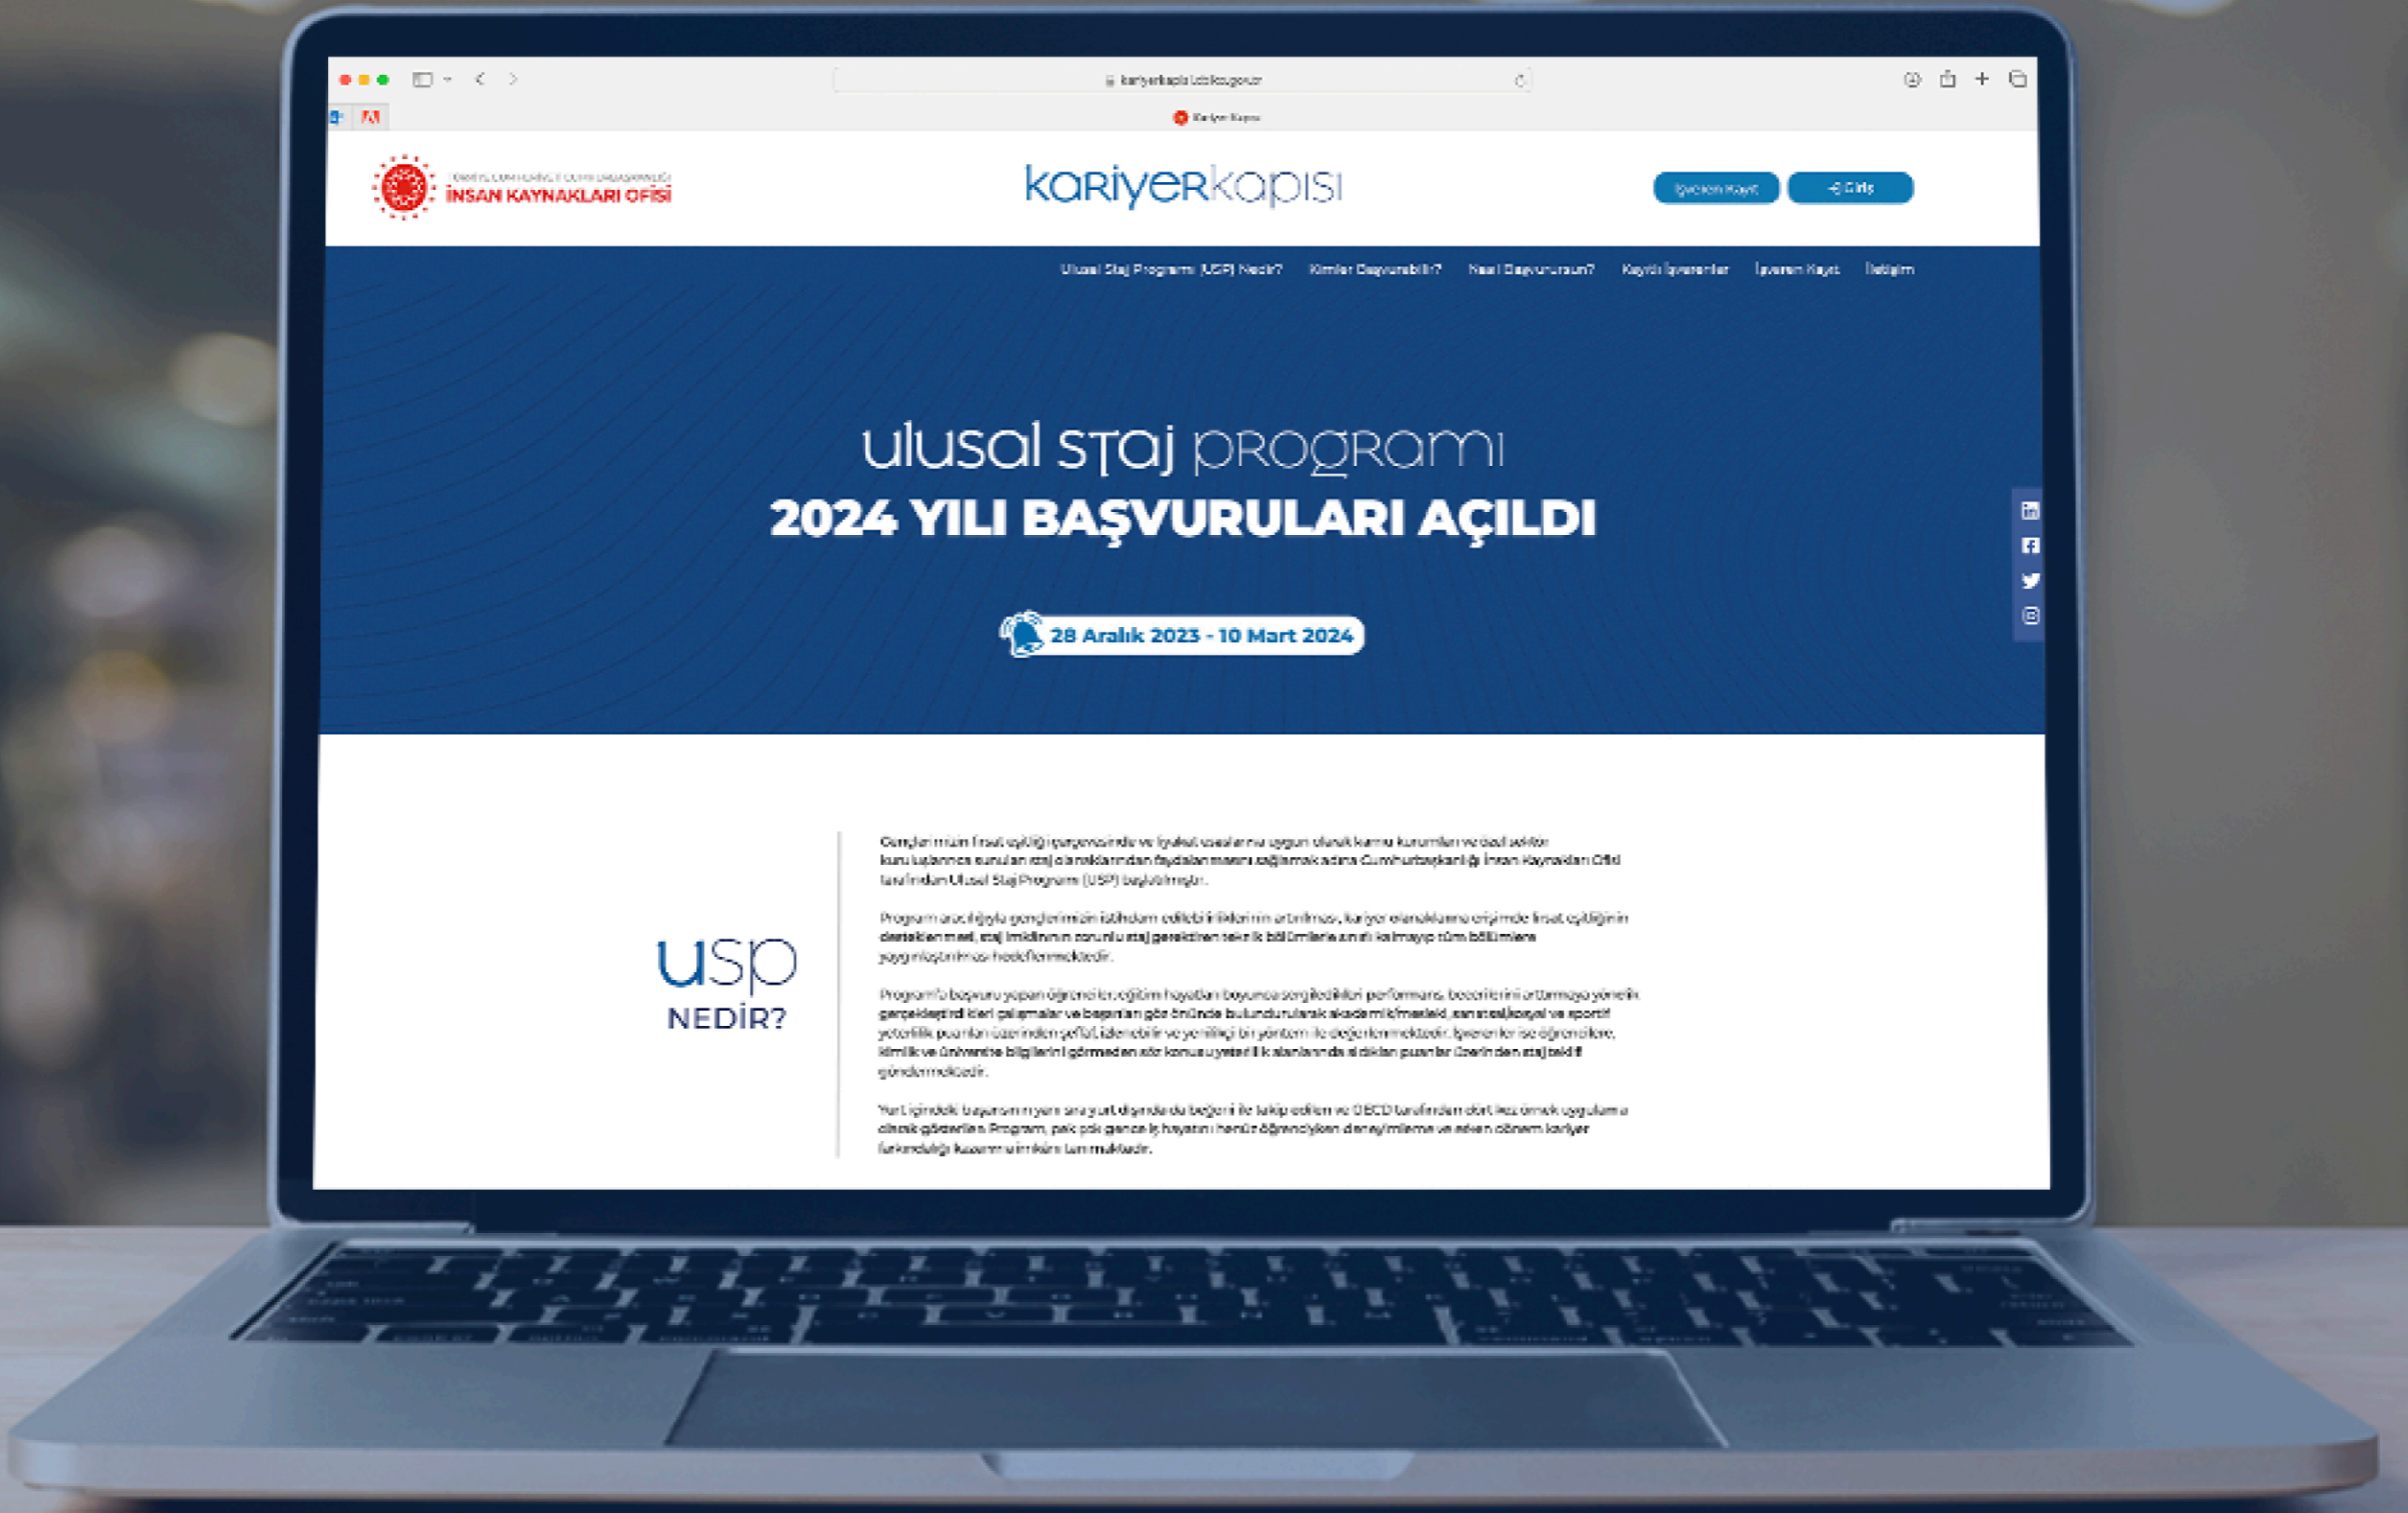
kariyerkapisi.cbiko.gov.tr

Kariyer Kapısı

TÜRKİYE CUMHURİYETİ CUMHURBAŞKANLIĞI
İNSAN KAYNAKLARI OFİSİ

kariyerkapısı

İşveren Kayıt

Giriş

Ulusal Staj Programı (USP) Nedir?
Kimler Başvurabilir?
Nasıl Başvurulur?
Kayıtlı İşverenler
İşveren Kayıt
İletişim

ulusal staj programı
2024 YILI BAŞVURULARI AÇILDI

28 Aralık 2023 - 10 Mart 2024

usp
NEDİR?

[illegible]

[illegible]

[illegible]

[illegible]